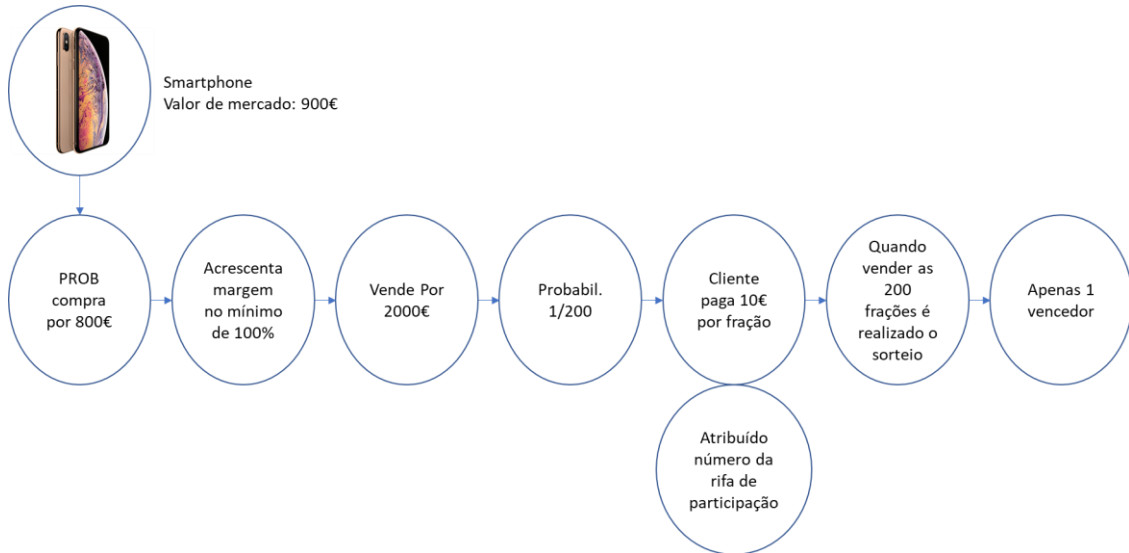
Smartphone
Valor de mercado: 900€

PROB compra por 800€

Acrescenta margem no mínimo de 100%

Vende Por 2000€

Probabil. 1/200

Cliente paga 10€ por fração

Atribuído número da rifa de participação

Quando vender as 200 frações é realizado o sorteio

Apenas 1 vencedor